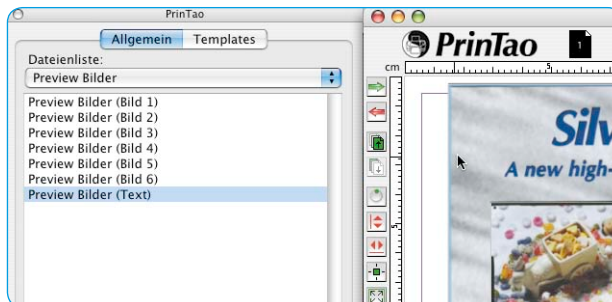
PrinTao

Allgemein Templates

Dateienliste:

Preview Bilder

Preview Bilder (Bild 1)
Preview Bilder (Bild 2)
Preview Bilder (Bild 3)
Preview Bilder (Bild 4)
Preview Bilder (Bild 5)
Preview Bilder (Bild 6)
Preview Bilder (Text)

PrinTao

1

cm

5

Silv

A new high-